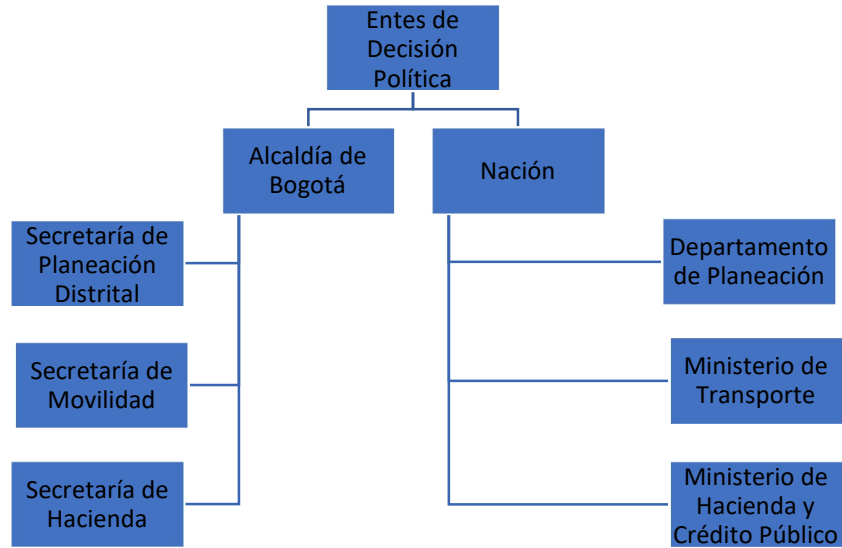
Entes de Decisión Política

Alcaldía de Bogotá

Nación

Secretaría de Planeación Distrital

Secretaría de Movilidad

Secretaría de Hacienda

Departamento de Planeación

Ministerio de Transporte

Ministerio de Hacienda y Crédito Público